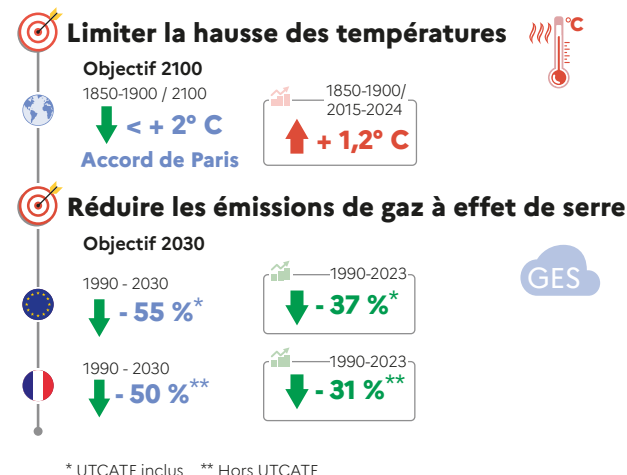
Limiter la hausse des températures

°C

Objectif 2100

1850-1900 / 2100

< + 2° C

Accord de Paris

1850-1900/ 2015-2024

+ 1,2° C

Réduire les émissions de gaz à effet de serre

Objectif 2030

GES

1990 - 2030

- 55 %*

1990-2023

- 37 %*

1990 - 2030

- 50 %**

1990-2023

- 31 %**

* UTCATF inclus ** Hors UTCATF